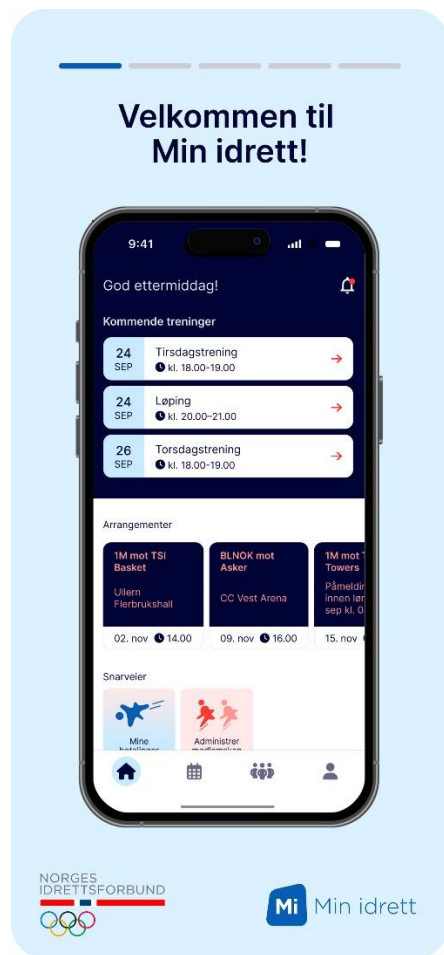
Velkommen til Min idrett!

9:41

God ettermiddag!

Kommende treninger

24 SEP Tirsdagstrening kl. 18.00–19.00

24 SEP Løping kl. 20.00–21.00

26 SEP Torsdagstrening kl. 18.00–19.00

Arrangementer

1M mot TSI Basket
Ullern Flerbrukshall
02. nov 14.00

BLNOK mot Asker
CC Vest Arena
09. nov 16.00

1M mot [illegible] Towers
Påmeldin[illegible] innen løn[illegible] sep kl. 0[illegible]
15. nov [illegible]

Snarveier

Mine betalinger

Administrer medlemskap

NORGES IDRETTSFORBUND

Mi Min idrett